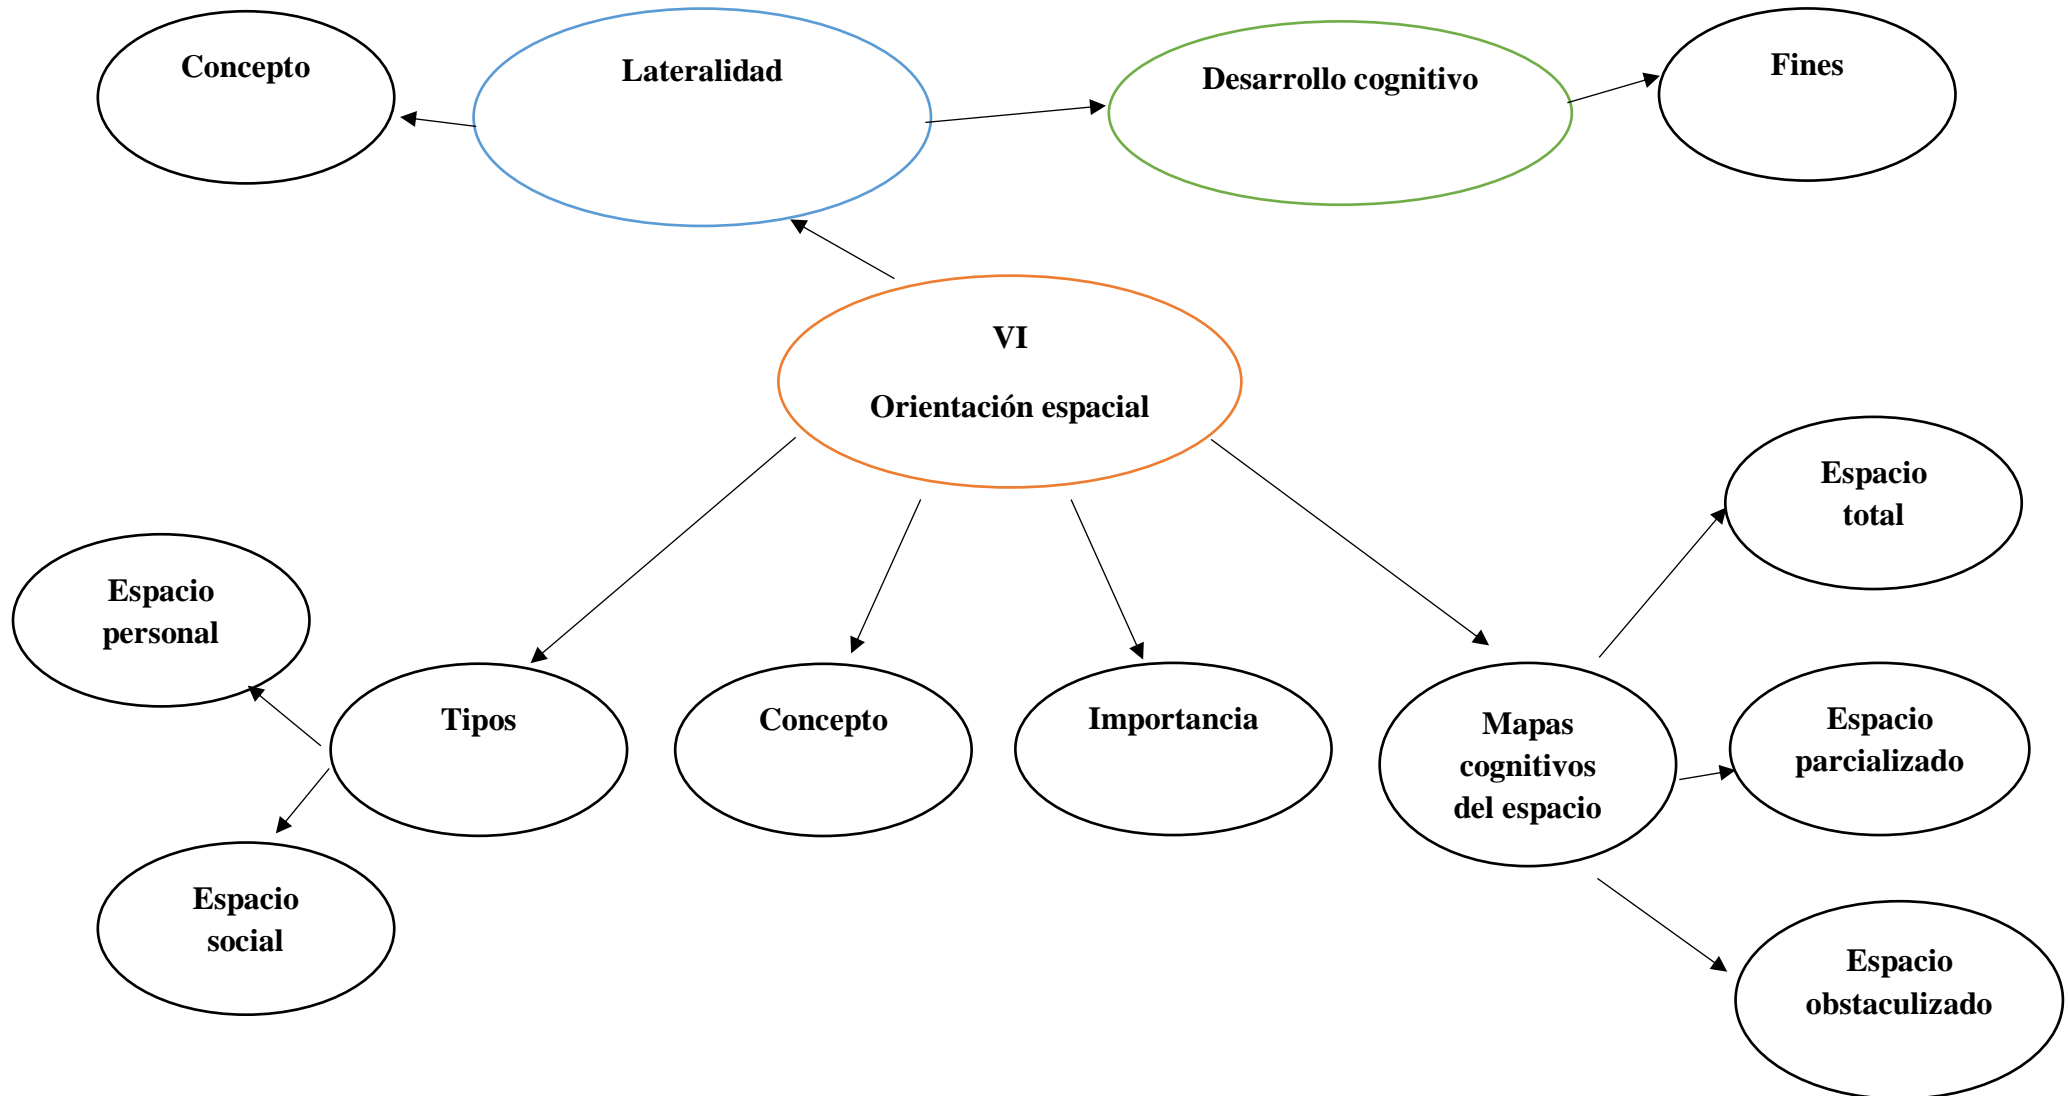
Concepto

Lateralidad

Desarrollo cognitivo

Fines

VI

Orientación espacial

Espacio total

Espacio personal

Tipos

Concepto

Importancia

Mapas cognitivos del espacio

Espacio parcializado

Espacio social

Espacio obstaculizado